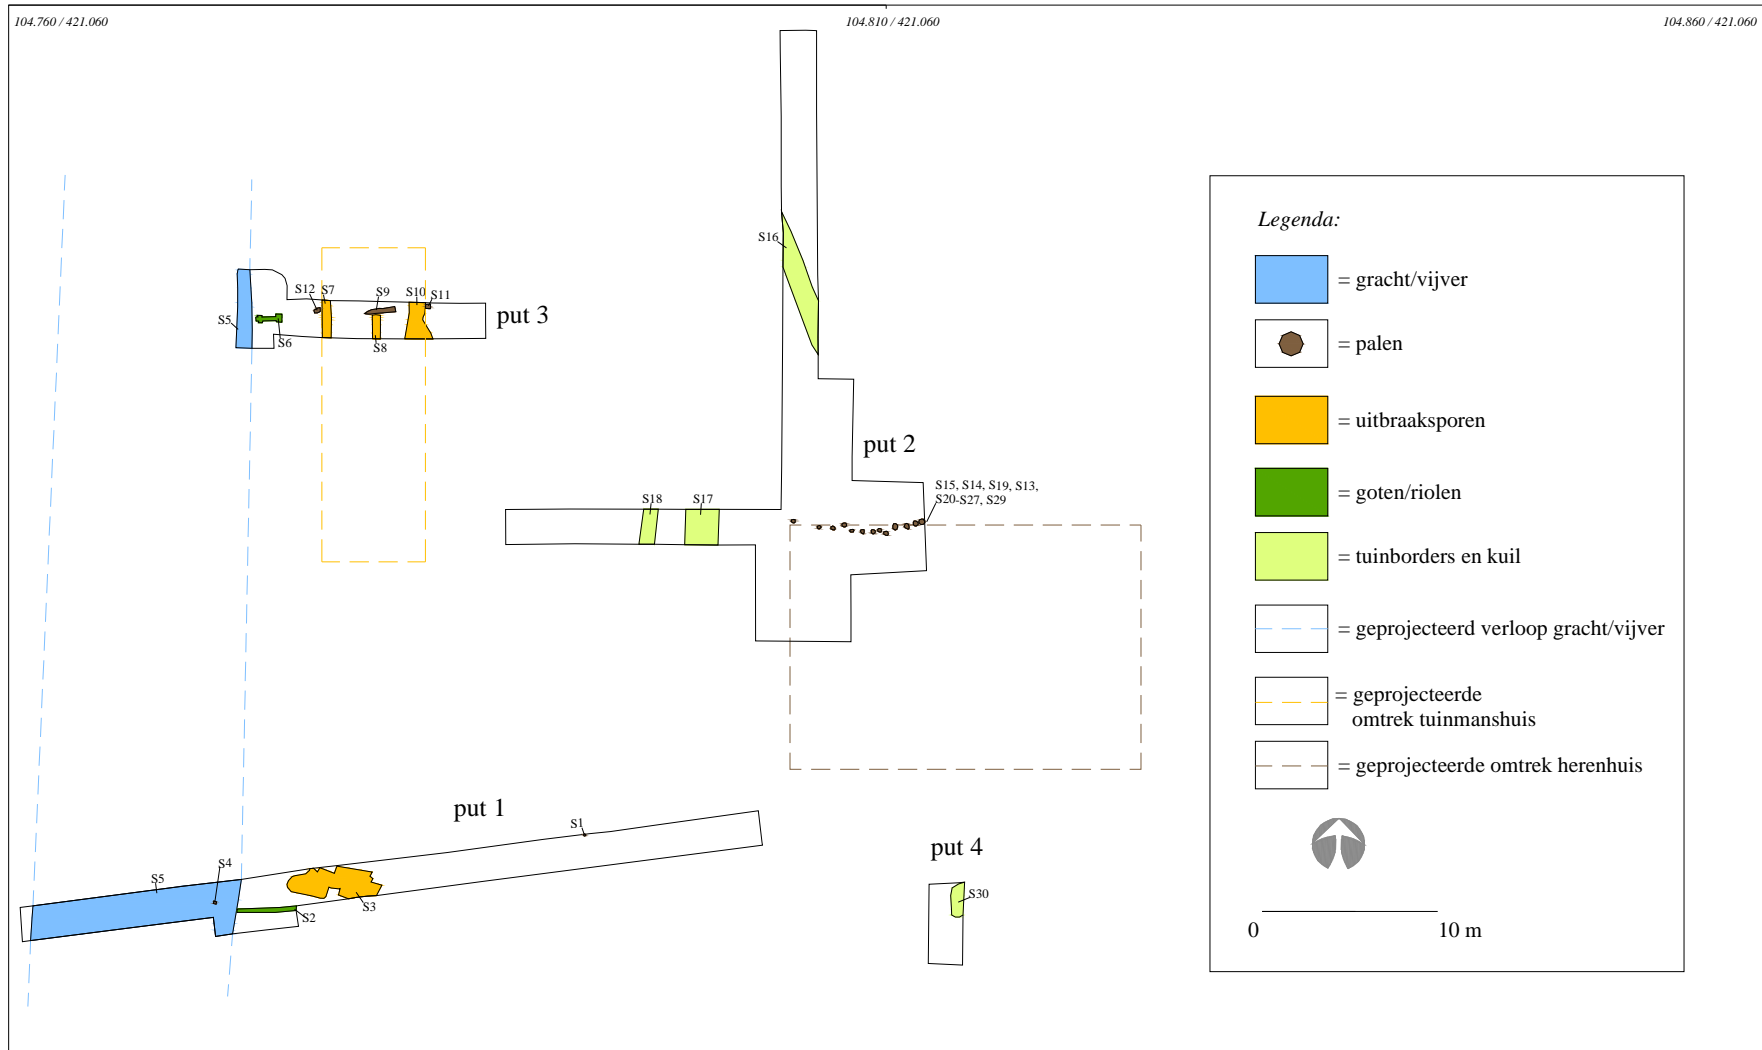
104.760 / 421.060

104.810 / 421.060

104.860 / 421.060

S16

S12 S7 S9 S10 S11

S5

S6

S8

put 3

put 2

S15, S14, S19, S13, S20-S27, S29

S18 S17

put 1

S1

S5 S4

S2 S3

put 4

S30

Legenda:

= gracht/vijver

= palen

= uitbraaksporen

= goten/riolen

= tuinborders en kuil

= geprojecteerd verloop gracht/vijver

= geprojecteerde omtrek tuinmanshuis

= geprojecteerde omtrek herenhuis

0 10 m